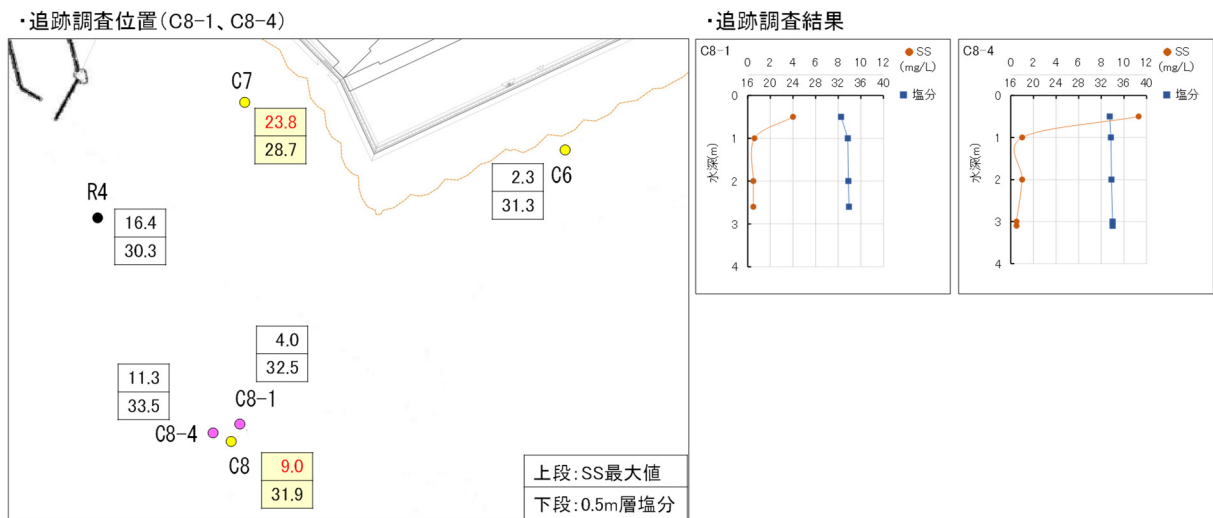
・追跡調査位置(C8-1、C8-4)

C7

| 23.8 |
|---|
| 28.7 |

| 2.3 |
|---|
| 31.3 |

C6

R4

| 16.4 |
|---|
| 30.3 |

| 4.0 |
|---|
| 32.5 |

| 11.3 |
|---|
| 33.5 |

C8-1

C8-4

C8

| 9.0 |
|---|
| 31.9 |

| 上段:SS最大値 |
|---|
| 下段:0.5m層塩分 |

・追跡調査結果

C8-1

0 2 4 6 8 10 12

16 20 24 28 32 36 40

● SS (mg/L)

■ 塩分

水深(m)

0 1 2 3 4

C8-4

0 2 4 6 8 10 12

16 20 24 28 32 36 40

● SS (mg/L)

■ 塩分

水深(m)

0 1 2 3 4